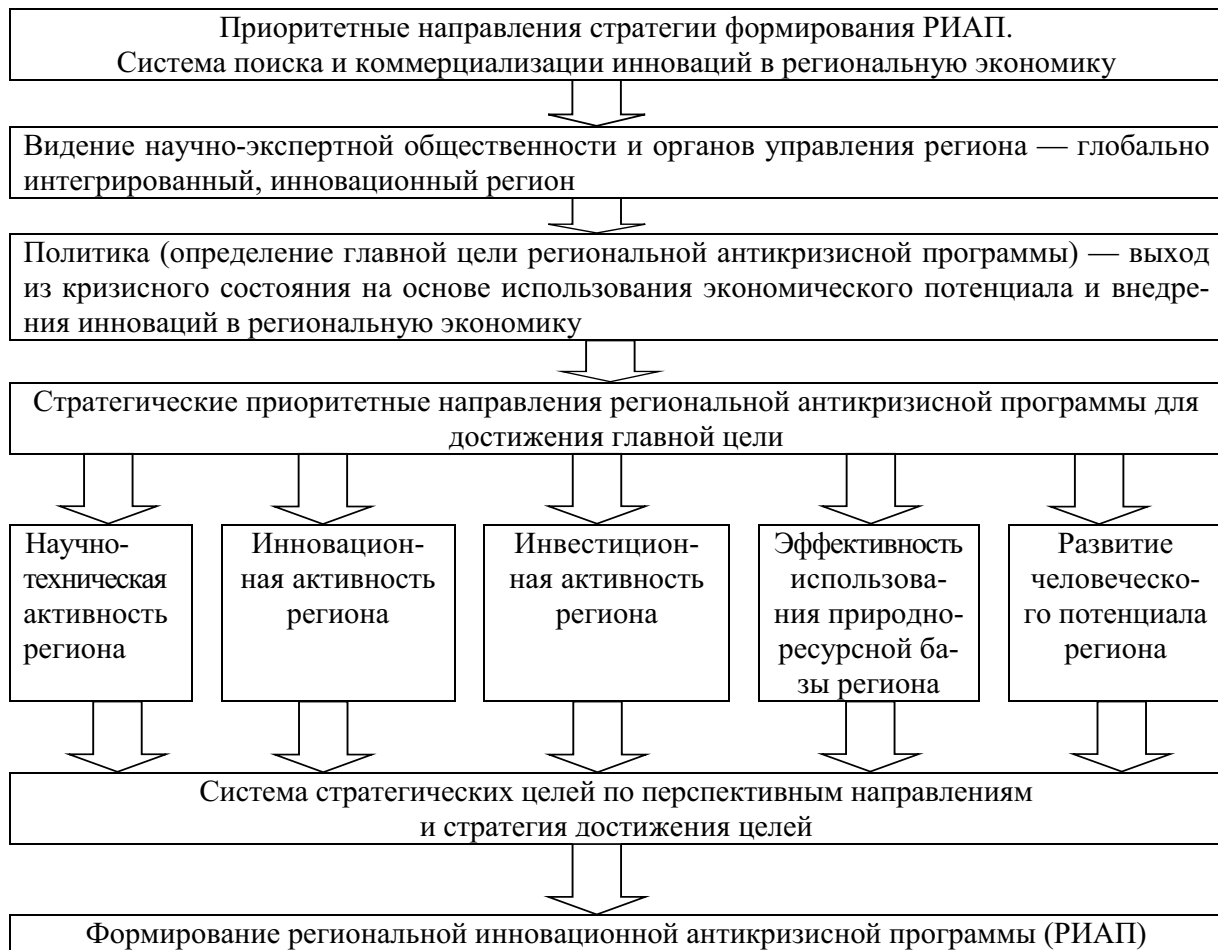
Приоритетные направления стратегии формирования РИАП.
Система поиска и коммерциализации инноваций в региональную экономику

Видение научно-экспертной общественности и органов управления региона — глобально интегрированный, инновационный регион

Политика (определение главной цели региональной антикризисной программы) — выход из кризисного состояния на основе использования экономического потенциала и внедрения инноваций в региональную экономику

Стратегические приоритетные направления региональной антикризисной программы для достижения главной цели

Научно-техническая активность региона

Инновационная активность региона

Инвестиционная активность региона

Эффективность использования природно-ресурсной базы региона

Развитие человеческого потенциала региона

Система стратегических целей по перспективным направлениям и стратегия достижения целей

Формирование региональной инновационной антикризисной программы (РИАП)